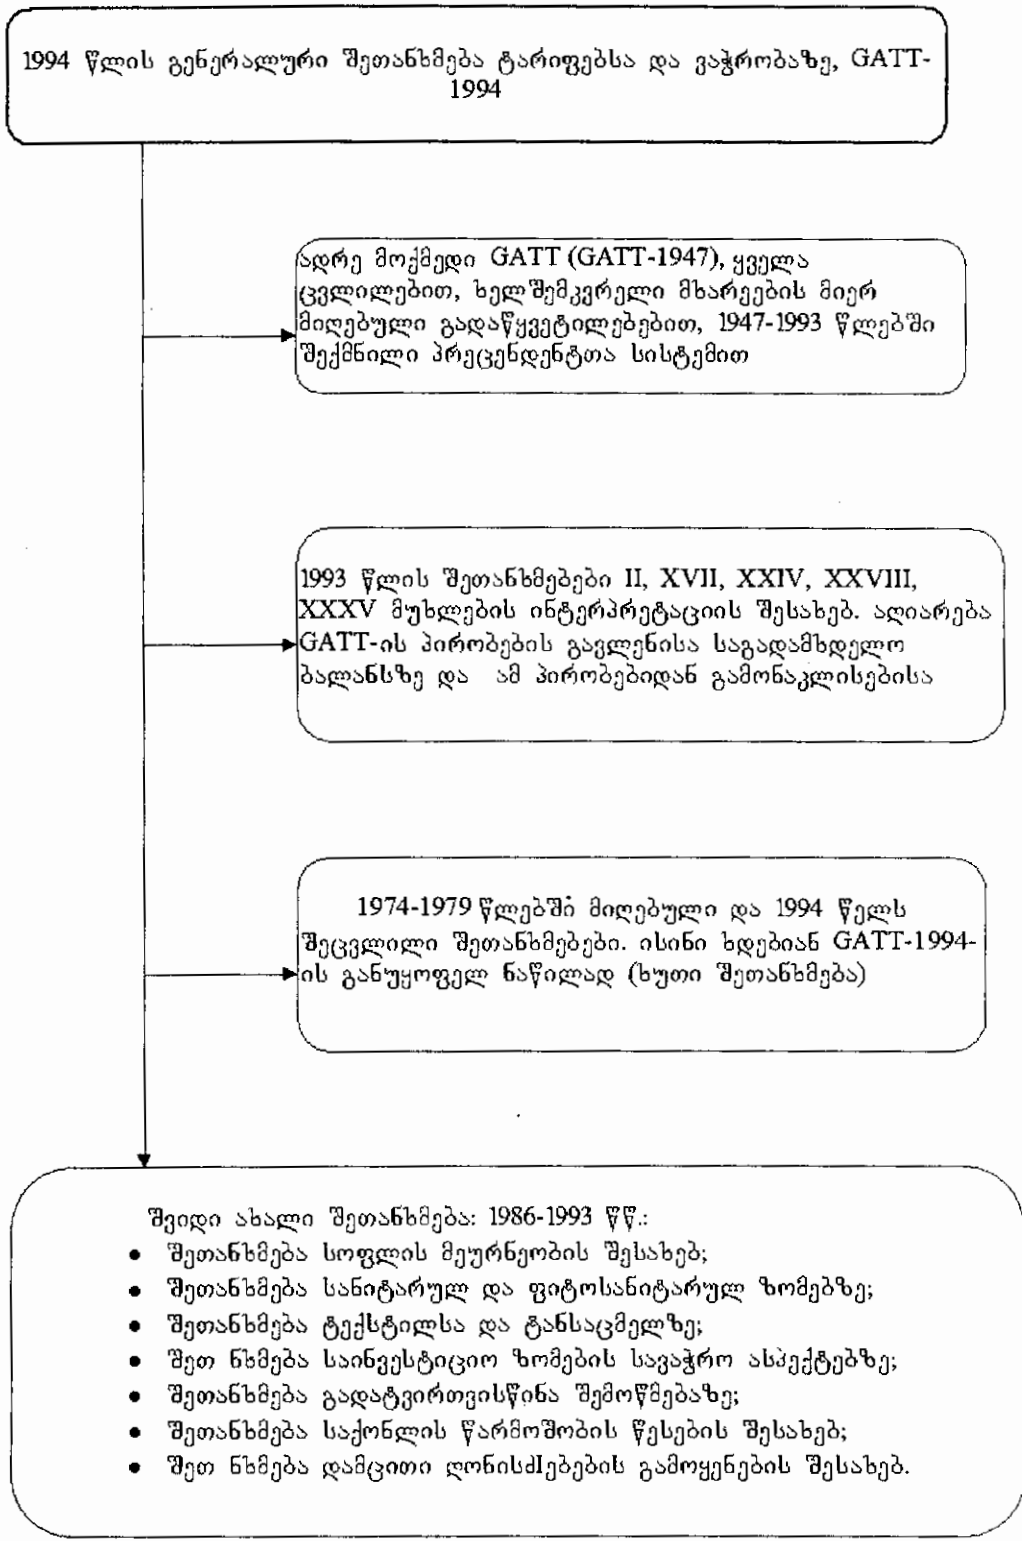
1994 წლის გენერალური შეთანხმება ტარიფებსა და ვაჭრობაზე, GATT-1994

ადრე მოქმედი GATT (GATT-1947), ყველა ცვლილებით, ხელშემკვრელი მხარეების მიერ მიღებული გადაწყვეტილებებით, 1947-1993 წლებში შექმნილი პრეცენდენტთა სისტემით

1993 წლის შეთანხმებები II, XVII, XXIV, XXVIII, XXXV მუხლების ინტერპრეტაციის შესახებ. აღიარება GATT-ის პირობების გავლენისა საგადამხდელო ბალანსზე და ამ პირობებიდან გამონაკლისებისა

1974-1979 წლებში მიღებული და 1994 წელს შეცვლილი შეთანხმებები. ისინი ხდებიან GATT-1994-ის განუყოფელ ნაწილად (ხუთი შეთანხმება)

შვიდი ახალი შეთანხმება: 1986-1993 წწ.:
- შეთანხმება სოფლის მეურნეობის შესახებ;
- შეთანხმება სანიტარულ და ფიტოსანიტარულ ზომებზე;
- შეთანხმება ტექსტილსა და ტანსაცმელზე;
- შეთ ნხმება საინვესტიციო ზომების სავაჭრო ასპექტებზე;
- შეთანხმება გადატვირთვისწინა შემოწმებაზე;
- შეთანხმება საქონლის წარმოშობის წესების შესახებ;
- შეთ ნხმება დამცითი ღონისძიებების გამოყენების შესახებ.